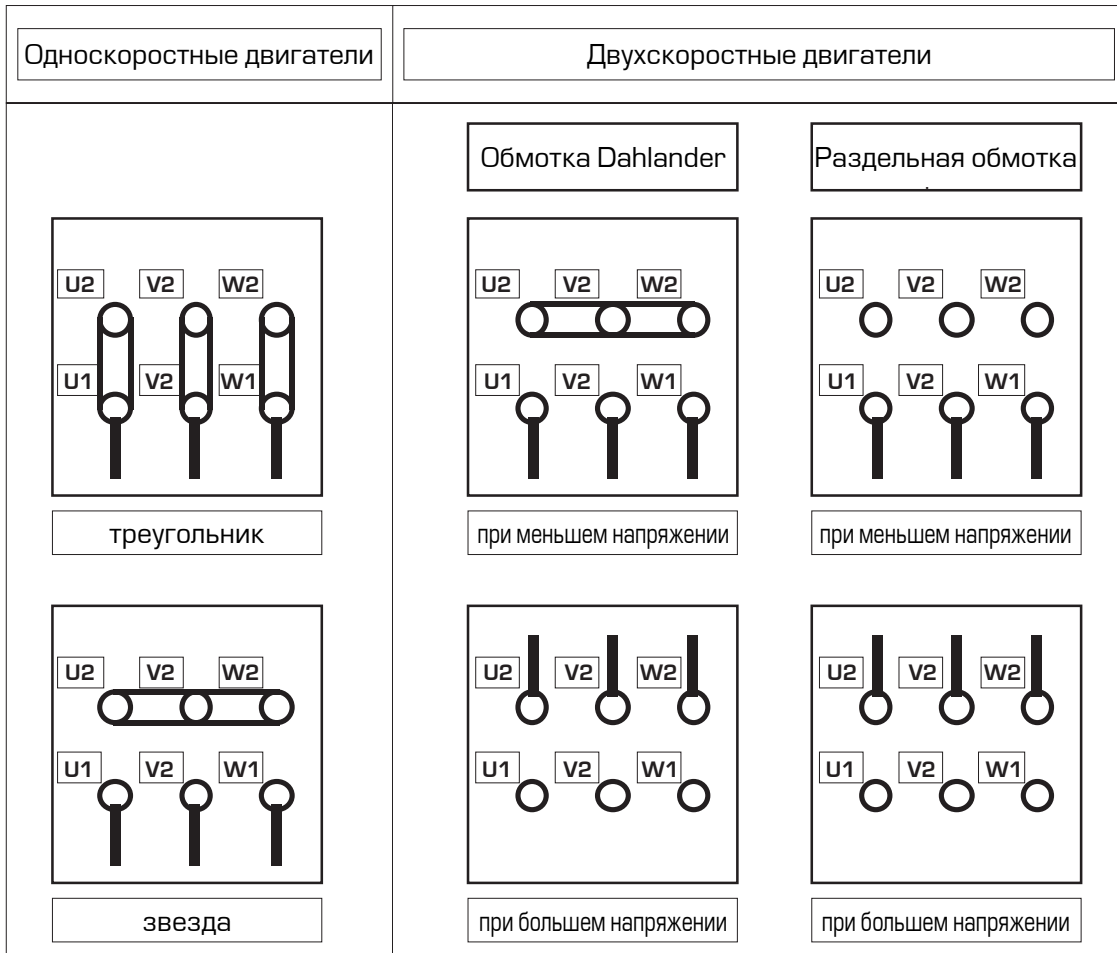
Односкоростные двигатели

Двухскоростные двигатели

Обмотка Dahlander

Раздельная обмотка

U2 V2 W2
U1 V2 W1

треугольник

U2 V2 W2
U1 V2 W1

при меньшем напряжении

U2 V2 W2
U1 V2 W1

при меньшем напряжении

U2 V2 W2
U1 V2 W1

звезда

U2 V2 W2
U1 V2 W1

при большем напряжении

U2 V2 W2
U1 V2 W1

при большем напряжении